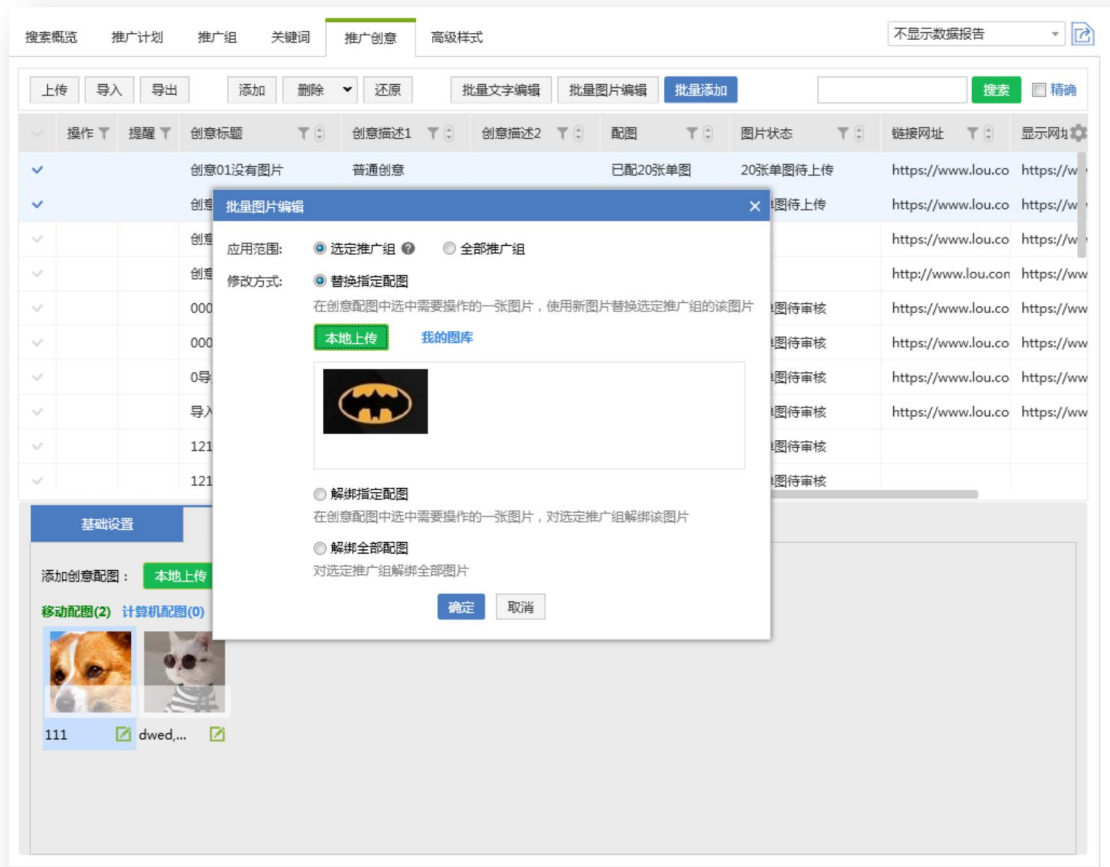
搜索概览 推广计划 推广组 关键词 推广创意 高级样式

不显示数据报告

上传 导入 导出 添加 删除 还原 批量文字编辑 批量图片编辑 批量添加

搜索 精确

| | 操作 | 提醒 | 创意标题 | 创意描述1 | 创意描述2 | 配图 | 图片状态 | 链接网址 | 显示网址 |
|---|---|---|---|---|---|---|---|---|---|
| ✓ | | | 创意01没有图片 | 普通创意 | | 已配20张单图 | 20张单图待上传 | https://www.lou.co | https://w |
| ✓ | | | 创意 | | | | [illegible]图待上传 | https://www.lou.co | https://w |
| ✓ | | | 创意 | | | | | https://www.lou.co | https://w |
| ✓ | | | 创意 | | | | | http://www.lou.con | https://ww |
| ✓ | | | 000 | | | | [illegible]图待审核 | https://www.lou.co | https://ww |
| ✓ | | | 000 | | | | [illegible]图待审核 | https://www.lou.co | https://ww |
| ✓ | | | 0导 | | | | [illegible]图待审核 | https://www.lou.co | https://ww |
| ✓ | | | 导入 | | | | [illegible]图待审核 | https://www.lou.co | https://ww |
| ✓ | | | 121 | | | | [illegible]图待审核 | | |
| ✓ | | | 121 | | | | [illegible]图待审核 | | |

批量图片编辑

应用范围: 选定推广组 全部推广组

修改方式: 替换指定配图

在创意配图中选中需要操作的一张图片，使用新图片替换选定推广组的该图片

本地上传 我的图库

解绑指定配图

在创意配图中选中需要操作的一张图片，对选定推广组解绑该图片

解绑全部配图

对选定推广组解绑全部图片

确定 取消

基础设置

添加创意配图: 本地上传

移动配图(2) 计算机配图(0)

111 dwed,...